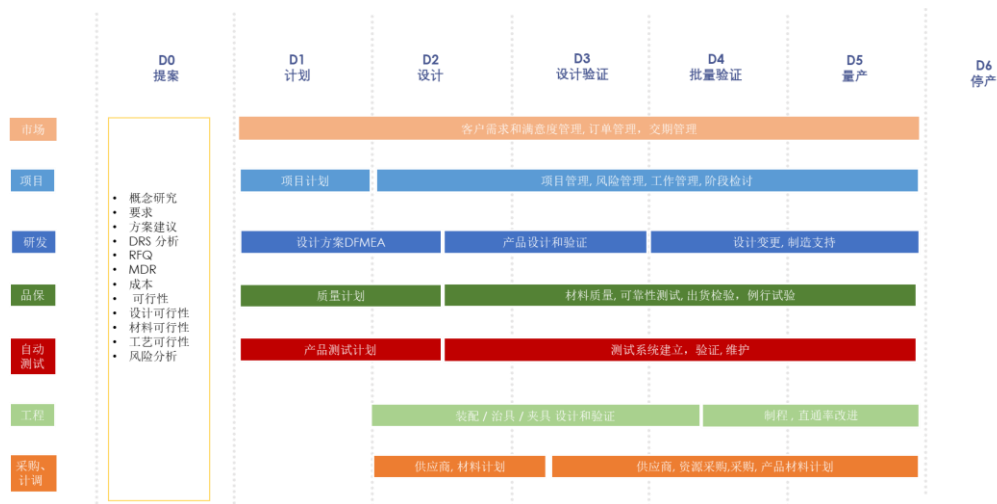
D0
提案

D1
计划

D2
设计

D3
设计验证

D4
批量验证

D5
量产

D6
停产

市场
客户需求和满意度管理, 订单管理, 交期管理

项目
项目计划
项目管理, 风险管理, 工作管理, 阶段检讨

研发
设计方案DFMEA
产品设计和验证
设计变更, 制造支持

品保
质量计划
材料质量, 可靠性测试, 出货检验, 例行试验

自动测试
产品测试计划
测试系统建立, 验证, 维护

工程
装配 / 治具 / 夹具 设计和验证
制程, 直通率改进

采购、计调
供应商, 材料计划
供应商, 资源采购,采购, 产品材料计划

- 概念研究
- 要求
- 方案建议
- DRS 分析
- RFQ
- MDR
- 成本
- 可行性
- 设计可行性
- 材料可行性
- 工艺可行性
- 风险分析